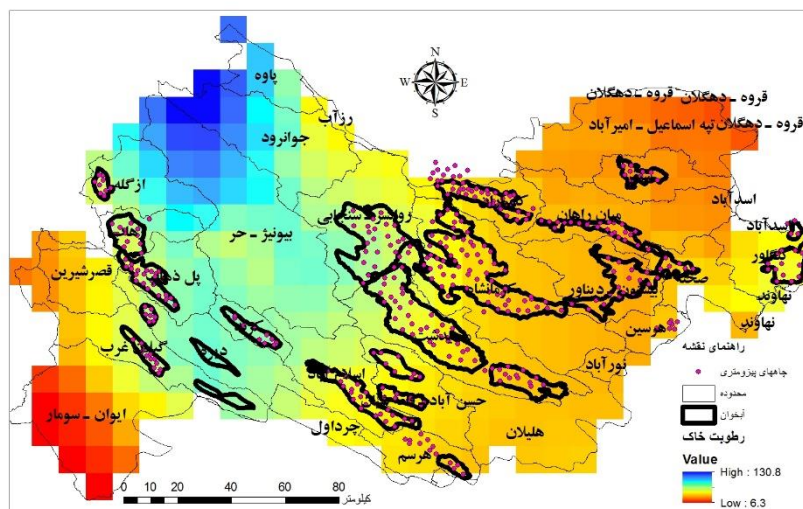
N
W E
S

پاوه
روانسر
جوانرود
ازگله
بیونیز - حر
قصرشیرین
پل ذهاب
گیلان غرب
ایوان - سومار
چرداول
هرسم
هلیلان
حسن آباد
اسلام آباد
نورآباد
هرسین
دیناور
کرمانشاه
میان راهان
صحنه
بیستون
کنگاور
اسدآباد
اسدآباد
تویسرکان
نهاوند
نهاوند
قروه - دهگلان
قروه - دهگلان تپه اسماعیل - امیرآباد

راهنمای نقشه
چاههای پیزومتری
محدوده
آبخوان
رطوبت خاک
Value
High : 130.8
Low : 6.3

0 10 20 40 60 80
کیلومتر